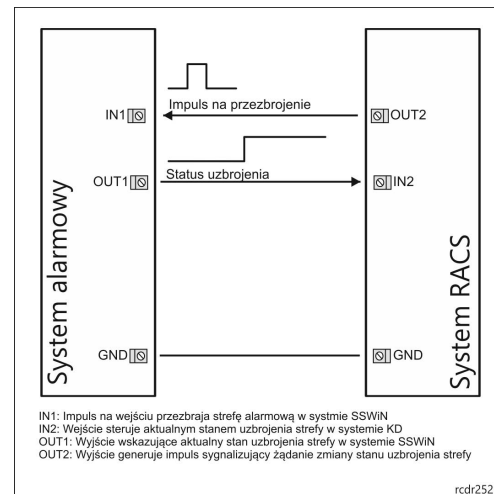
System alarmowy

IN1

Impuls na przezbrojenie

OUT2

OUT1

Status uzbrojenia

IN2

System RACS

GND

GND

IN1: Impuls na wejściu przezbraja strefę alarmową w systmie SSWiN
IN2: Wejście steruje aktualnym stanem uzbrojenia strefy w systemie KD
OUT1: Wyjście wskazujące aktualny stan uzbrojenia strefy w systemie SSWiN
OUT2: Wyjście generuje impuls sygnalizujący żądanie zmiany stanu uzbrojenia strefy

rcdr252